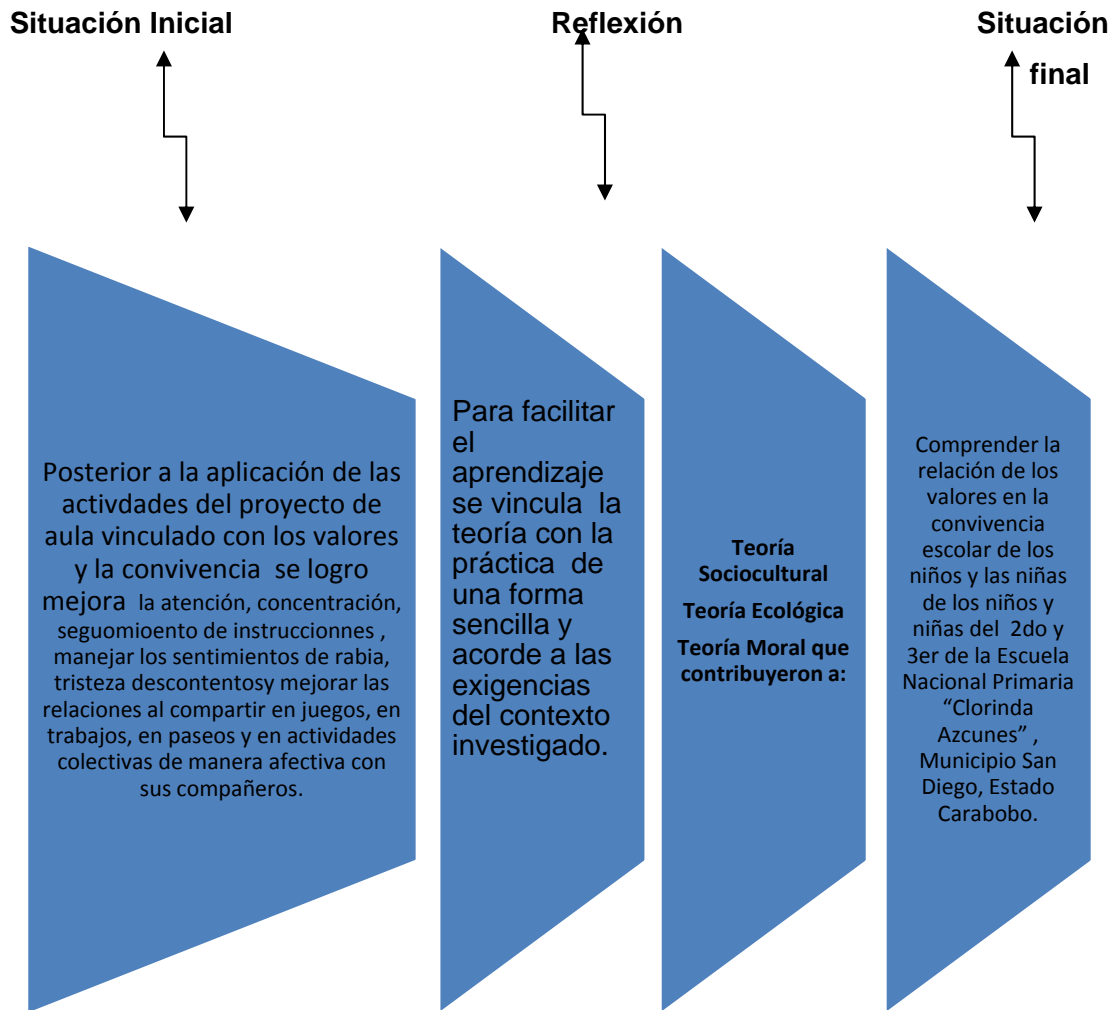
Situación Inicial

Reflexión

Situación final

Posterior a la aplicación de las actvdades del proyecto de aula vinculado con los valores y la convivencia se logro mejora la atención, concentración, seguomioento de instruccionnes , manejar los sentimientos de rabia, tristeza descontentosy mejorar las relaciones al compartir en juegos, en trabajos, en paseos y en actividades colectivas de manera afectiva con sus compañeros.

Para facilitar el aprendizaje se vincula la teoría con la práctica de una forma sencilla y acorde a las exigencias del contexto investigado.

Teoría Sociocultural

Teoría Ecológica

Teoría Moral que contribuyeron a:

Comprender la relación de los valores en la convivencia escolar de los niños y las niñas de los niños y niñas del 2do y 3er de la Escuela Nacional Primaria "Clorinda Azcunes" , Municipio San Diego, Estado Carabobo.